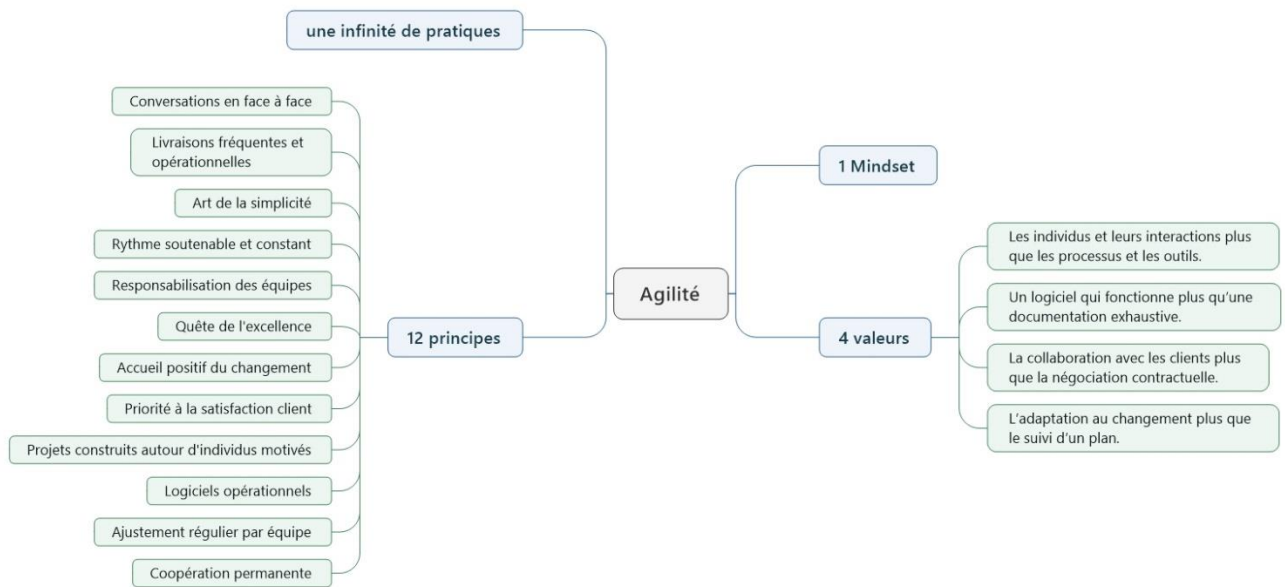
une infinité de pratiques

Conversations en face à face

Livraisons fréquentes et opérationnelles

Art de la simplicité

Rythme soutenable et constant

Responsabilisation des équipes

Quête de l'excellence

Accueil positif du changement

Priorité à la satisfaction client

Projets construits autour d'individus motivés

Logiciels opérationnels

Ajustement régulier par équipe

Coopération permanente

12 principes

Agilité

1 Mindset

4 valeurs

Les individus et leurs interactions plus que les processus et les outils.

Un logiciel qui fonctionne plus qu'une documentation exhaustive.

La collaboration avec les clients plus que la négociation contractuelle.

L'adaptation au changement plus que le suivi d'un plan.